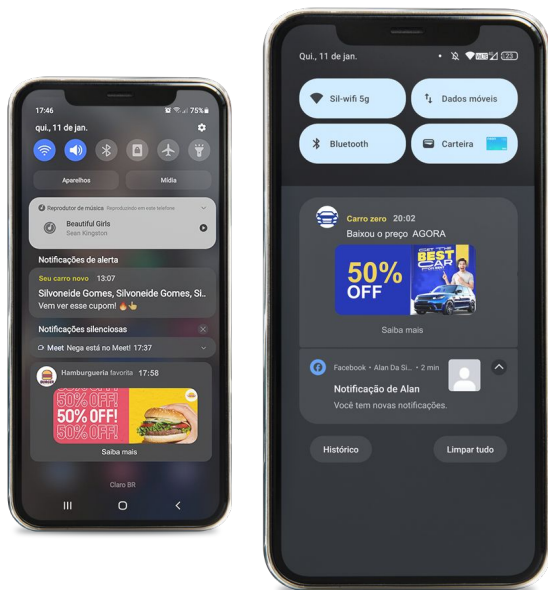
17:46
75%
qui., 11 de jan.
Aparelhos
Mídia
Reprodutor de música Reproduzindo em este telefone
Beautiful Girls
Sean Kingston
Notificações de alerta
Seu carro novo 13:07
Silvoneide Gomes, Silvoneide Gomes, Si..
Vem ver esse cupom! 🔥👆
Notificações silenciosas
Meet Nega está no Meet! 17:37
Hamburgueria favorita 17:58
50% OFF!
50% OFF!
50% OFF!
Saiba mais
Claro BR

Qui., 11 de jan.
Sil-wifi 5g
Dados móveis
Bluetooth
Carteira
Carro zero 20:02
Baixou o preço AGORA
50% OFF
GET THE BEST CAR
Saiba mais
Facebook • Alan Da Si... • 2 min
Notificação de Alan
Você tem novas notificações.
Histórico
Limpar tudo